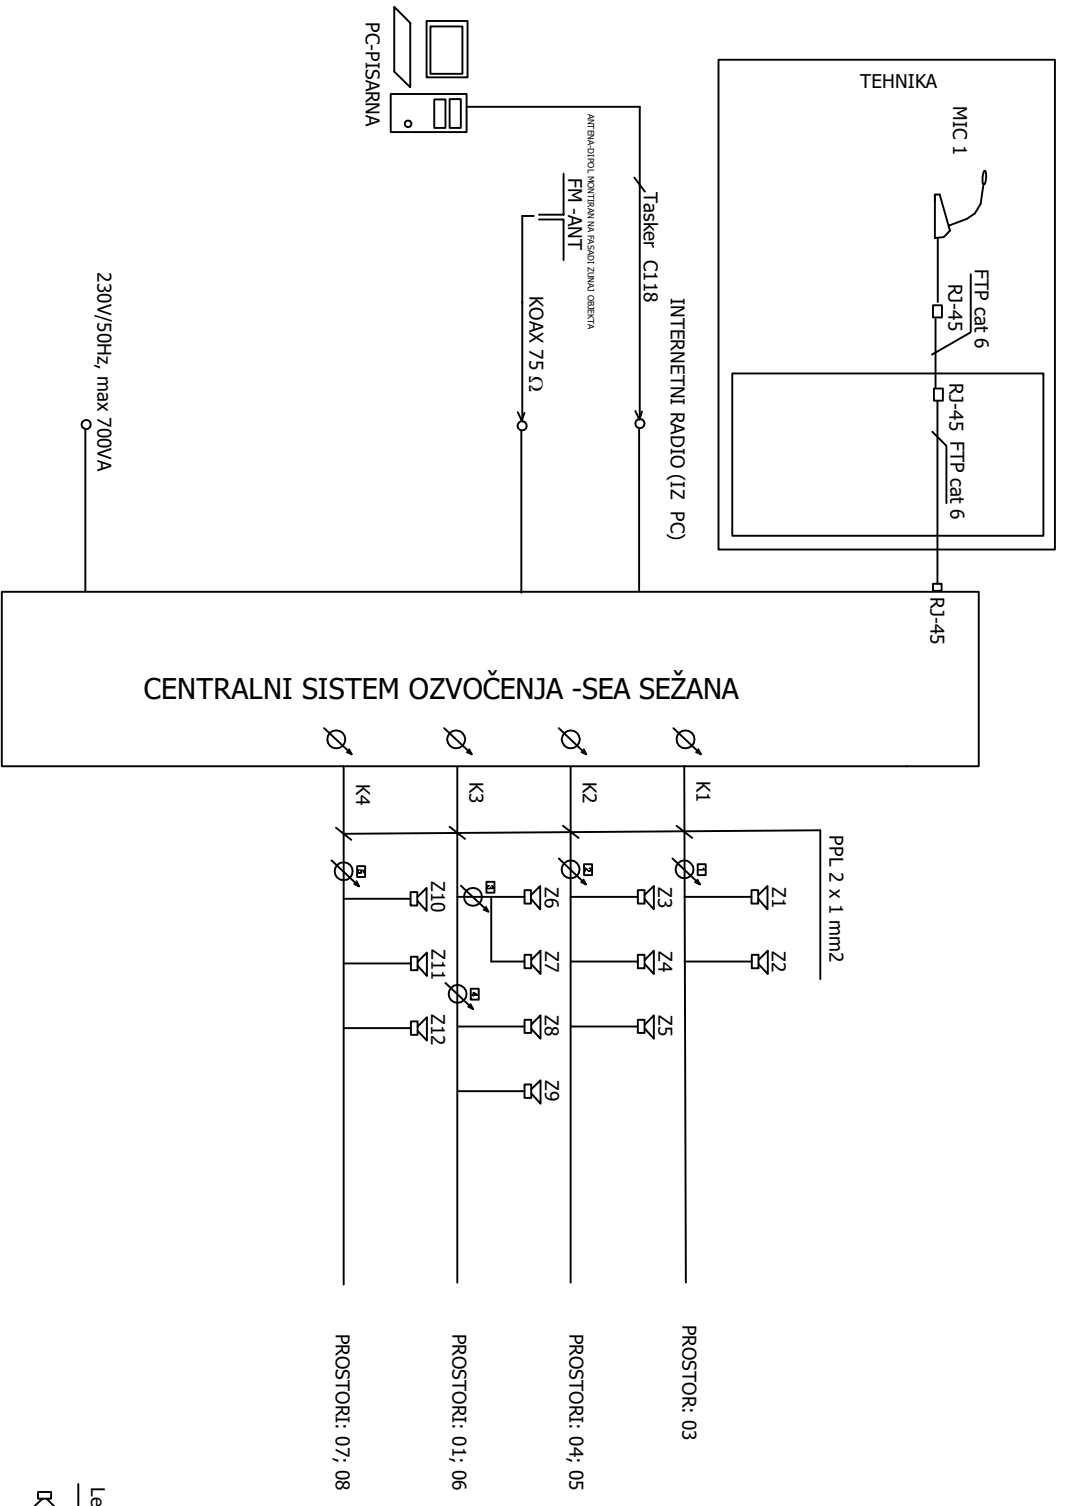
TEHNIKA

MIC 1

FTP cat 6
RJ-45

RJ-45
FTP cat 6

RJ-45

PC-PISARNA

Tasker C118

INTERNETNI RADIO (IZ PC)

ANTENA-DIPOL MONTIRAN NA FASADI ZUNAJ OBJEKTA
FM -ANT

KOAX 75 Ω

230V/50Hz, max 700VA

CENTRALNI SISTEM OZVOČENJA -SEA SEŽANA

K4
K3
K2
K1

PPL 2 x 1 mm2

Z1
Z2
Z3
Z4
Z5
Z6
Z7
Z8
Z9
Z10
Z11
Z12

PROSTOR: 03
PROSTORI: 04; 05
PROSTORI: 01; 06
PROSTORI: 07; 08

Le